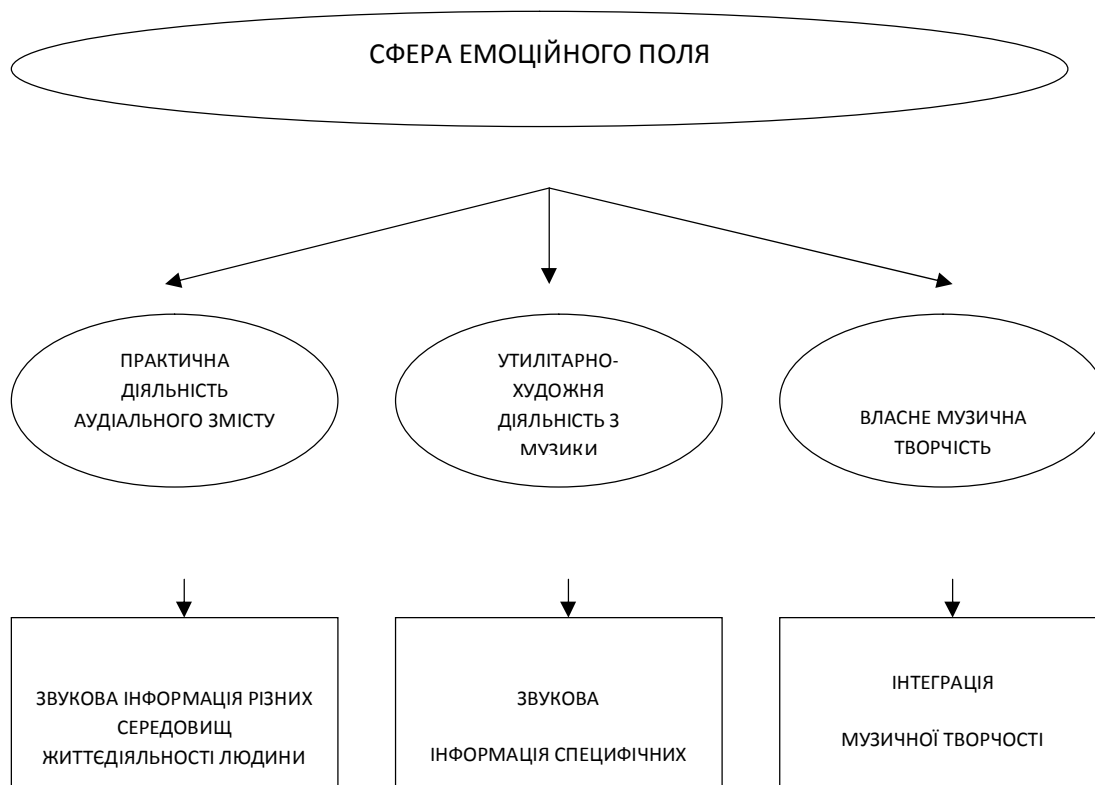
СФЕРА ЕМОЦІЙНОГО ПОЛЯ

ПРАКТИЧНА ДІЯЛЬНІСТЬ АУДІАЛЬНОГО ЗМІСТУ

УТИЛІТАРНО-ХУДОЖНЯ ДІЯЛЬНІСТЬ З МУЗИКИ

ВЛАСНЕ МУЗИЧНА ТВОРЧІСТЬ

ЗВУКОВА ІНФОРМАЦІЯ РІЗНИХ СЕРЕДОВИЩ ЖИТТЄДІЯЛЬНОСТІ ЛЮДИНИ

ЗВУКОВА ІНФОРМАЦІЯ СПЕЦИФІЧНИХ

ІНТЕГРАЦІЯ МУЗИЧНОЇ ТВОРЧОСТІ